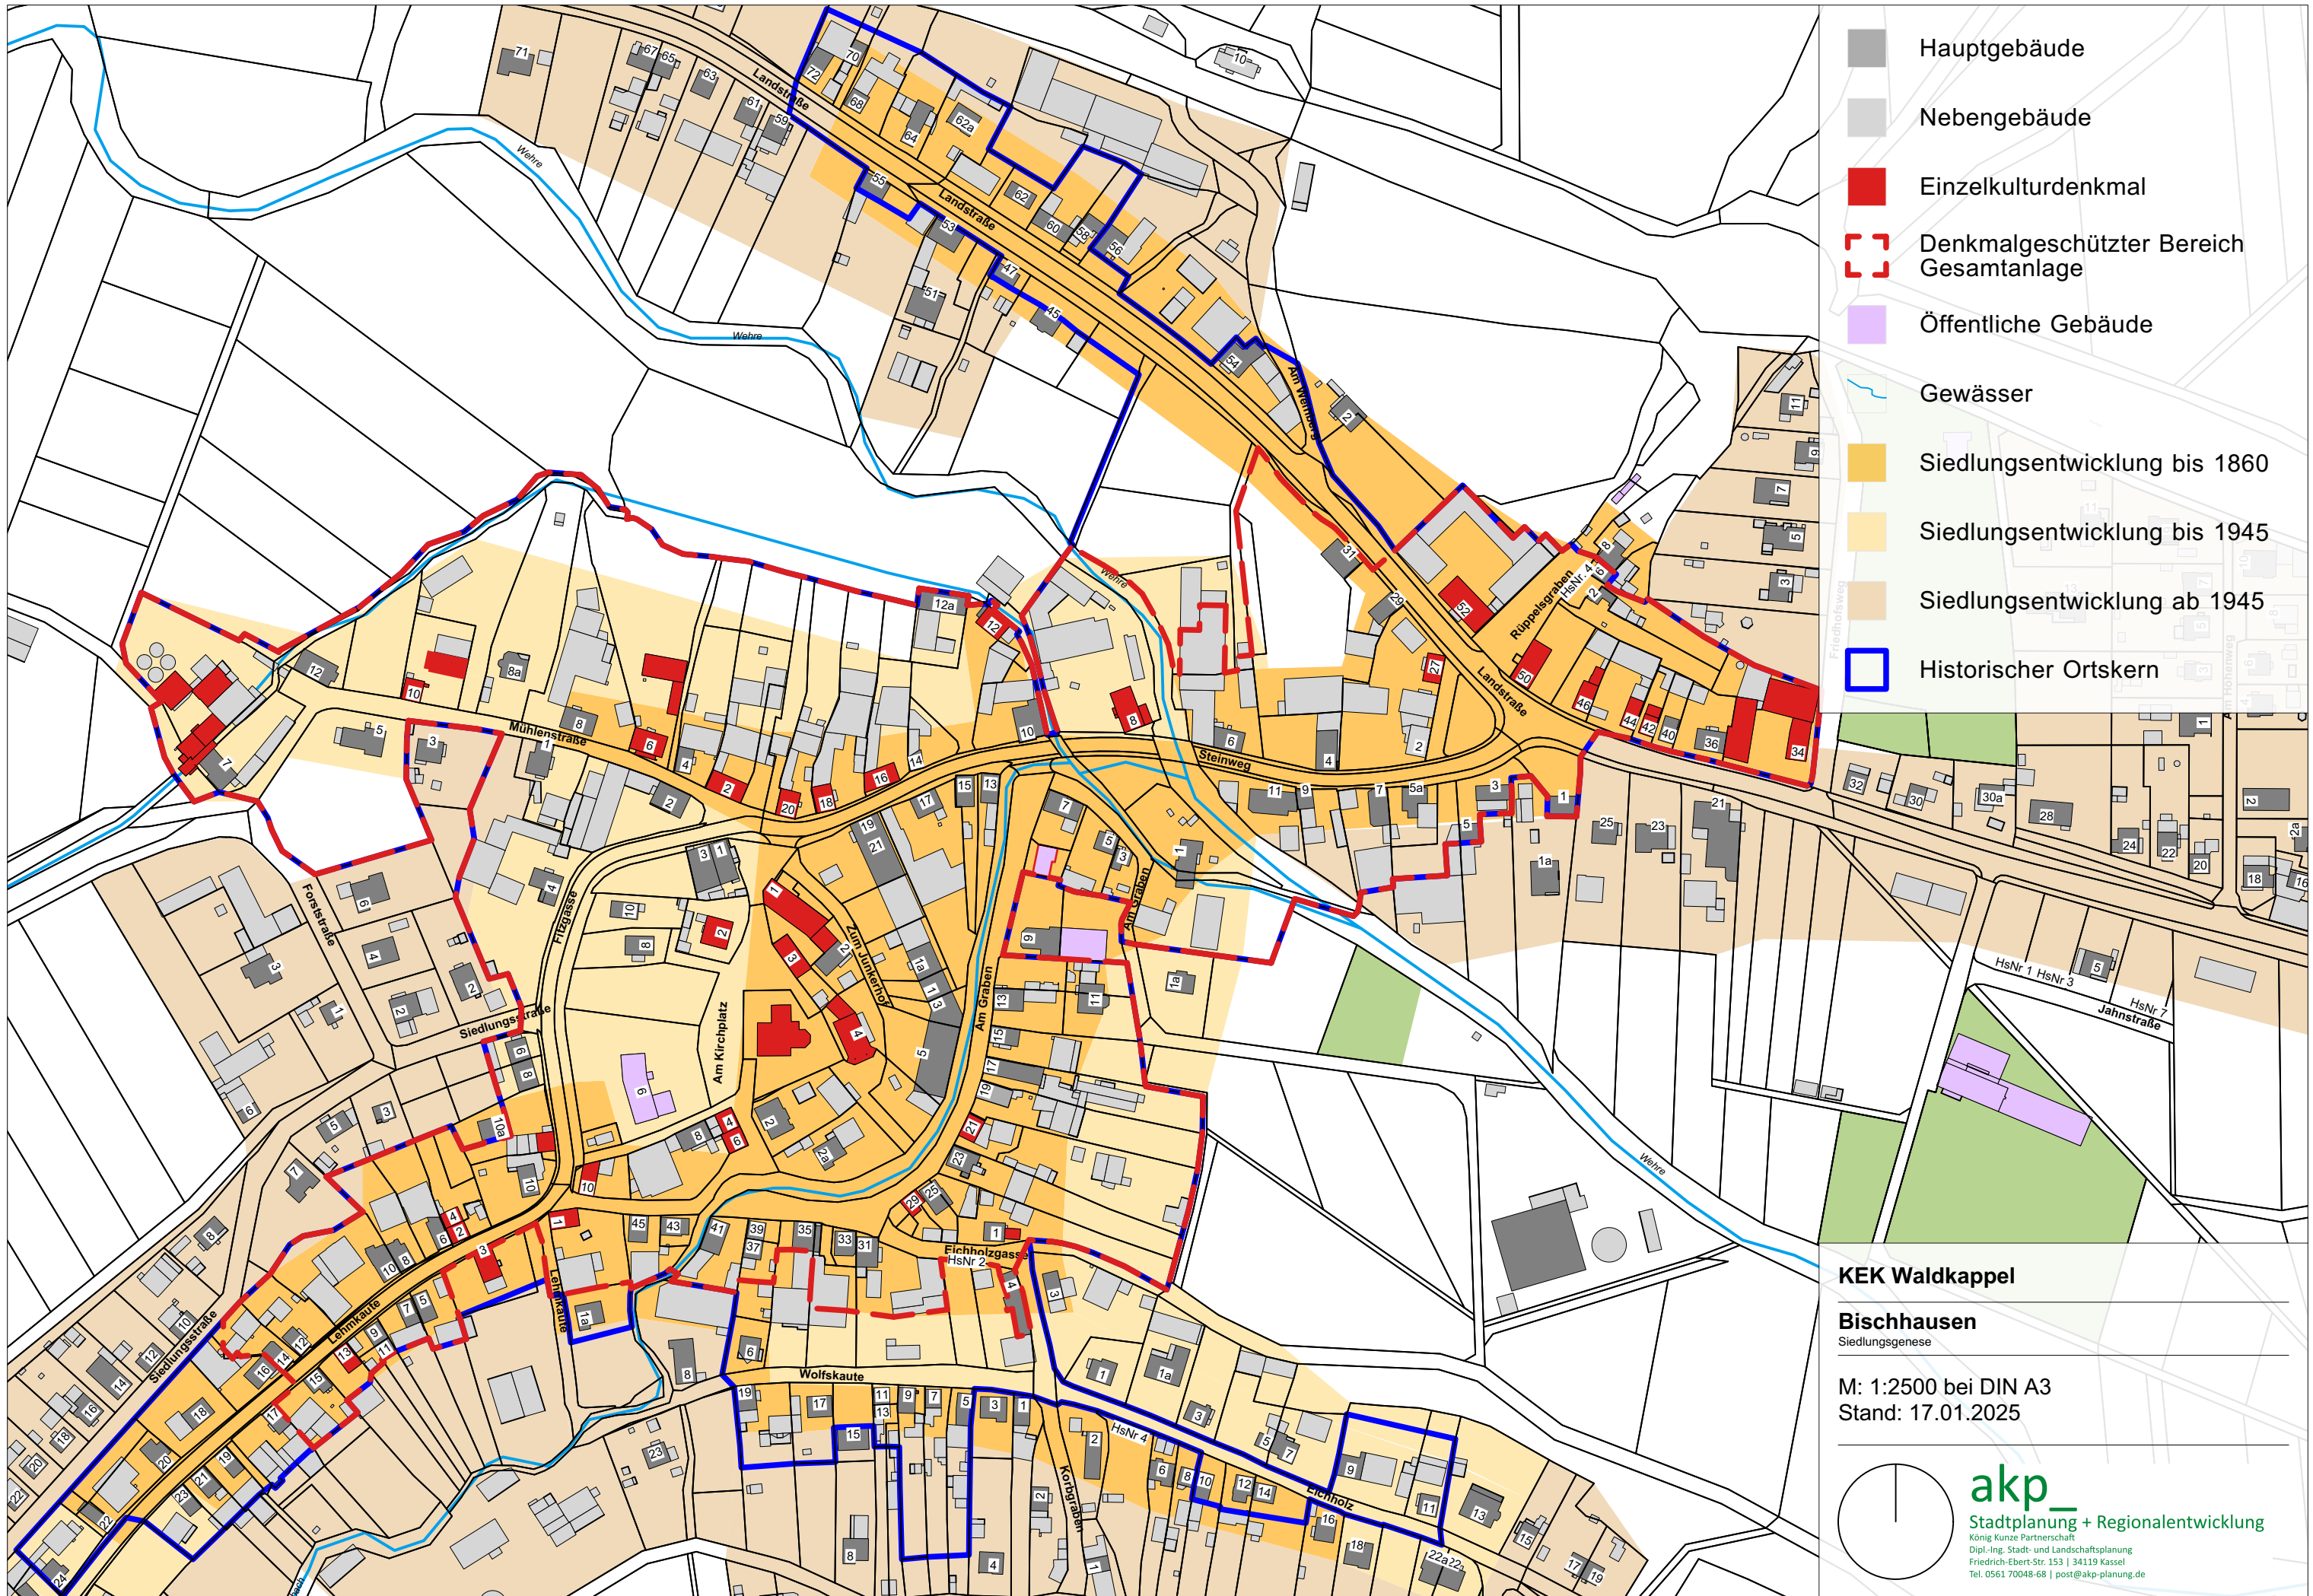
Hauptgebäude

Nebengebäude

Einzelkulturdenkmal

Denkmalgeschützter Bereich Gesamtanlage

Öffentliche Gebäude

Gewässer

Siedlungsentwicklung bis 1860

Siedlungsentwicklung bis 1945

Siedlungsentwicklung ab 1945

Historischer Ortskern

KEK Waldkappel

Bischhausen
Siedlungsgenese

M: 1:2500 bei DIN A3
Stand: 17.01.2025

akp_
Stadtplanung + Regionalentwicklung
König Kunze Partnerschaft
Dipl.-Ing. Stadt- und Landschaftsplanung
Friedrich-Ebert-Str. 153 | 34119 Kassel
Tel. 0561 70048-68 | post@akp-planung.de

Landstraße
Landstraße
Landstraße
Wehre
Wehre
Wehre
Wehre
Am Weinberg
Rüppelsgraben
Mühlenstraße
Steinweg
Forststraße
Siedlungsstraße
Siedlungsstraße
Flitzgasse
Am Kirchplatz
Zum Junkerhof
Am Graben
Am Graben
Eichholzgasse
Lehmkaute
Lehmkaute
Wolfskaute
Korbgraben
Eichholz
Jahnstraße
HsNr 1
HsNr 2
HsNr 3
HsNr 4
HsNr 7
Friedhofsweg